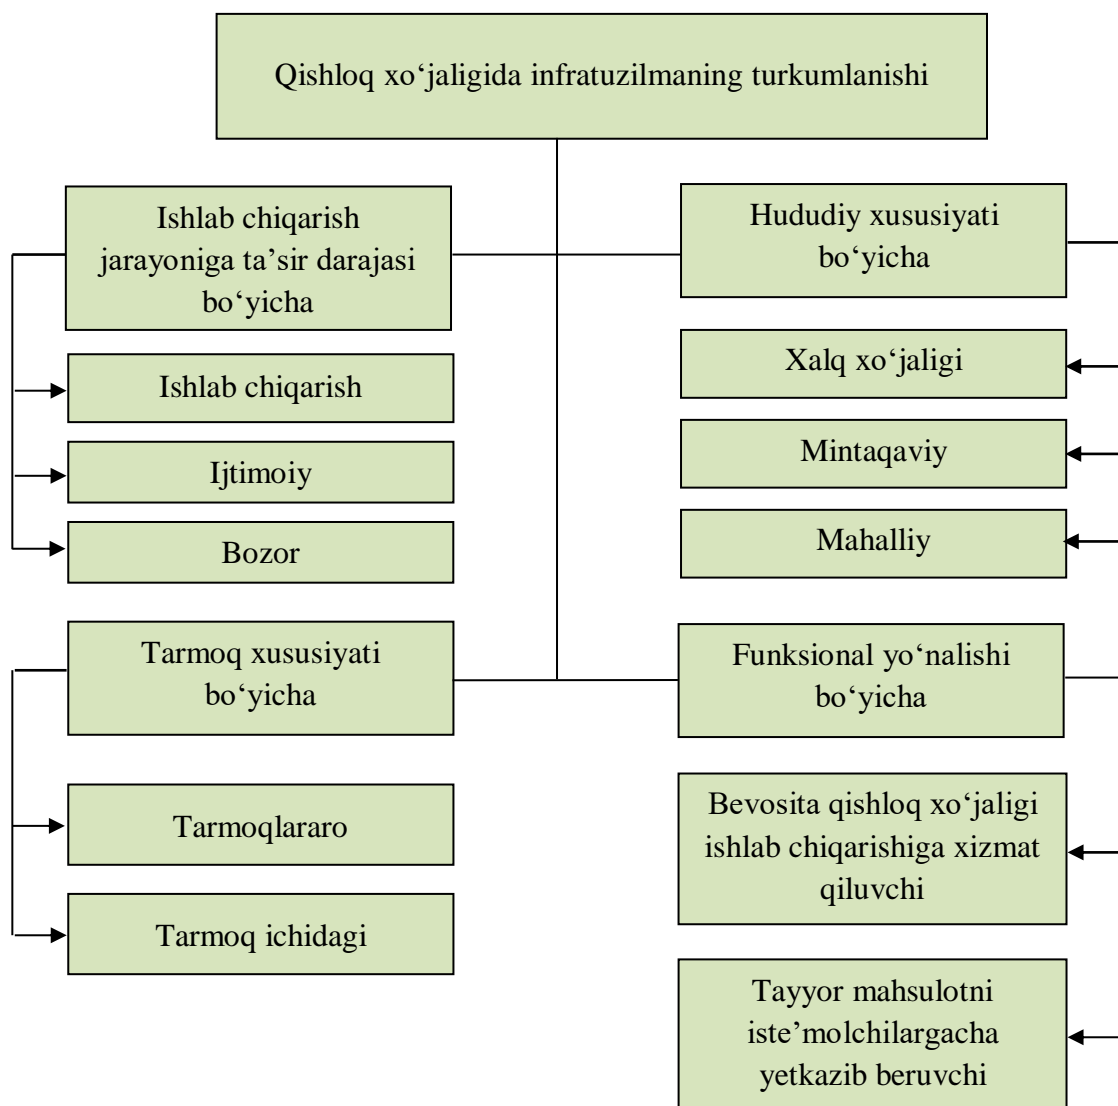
Qishloq xo‘jaligida infratuzilmaning turkumlanishi

Ishlab chiqarish jarayoniga ta’sir darajasi bo‘yicha

Ishlab chiqarish

Ijtimoiy

Bozor

Tarmoq xususiyati bo‘yicha

Tarmoqlararo

Tarmoq ichidagi

Hududiy xususiyati bo‘yicha

Xalq xo‘jaligi

Mintaqaviy

Mahalliy

Funksional yo‘nalishi bo‘yicha

Bevosita qishloq xo‘jaligi ishlab chiqarishiga xizmat qiluvchi

Tayyor mahsulotni iste’molchilargacha yetkazib beruvchi